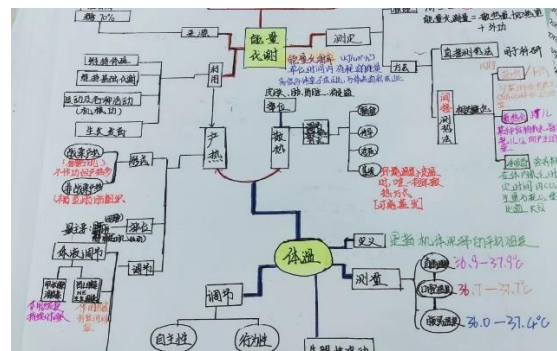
糖 70%

来源

能量代谢

测定

能量代谢率 = 散热量/时间 + 外功

利用

方法

直接测热法

间接测热法

维持体温

维持基础代谢

运动和各种活动

生长发育

产热

散热

寿命

战栗产热

非战栗产热

形式

部位

调节

体液调节

体温

定义

测量

直肠温度 36.9~37.9°C

口腔温度 36.7~37.7°C

腋窝温度 36.0~37.4°C

调节

自主性

行为性